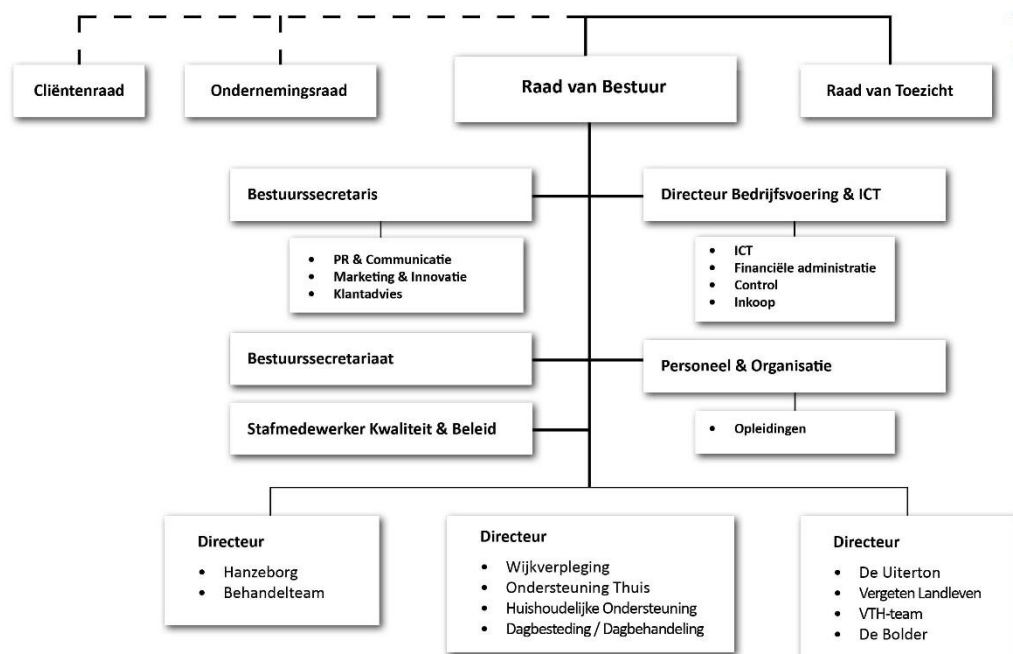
Cliëntenraad

Ondernemingsraad

Raad van Bestuur

Raad van Toezicht

Bestuurssecretaris

- PR & Communicatie
- Marketing & Innovatie
- Klantadvies

Directeur Bedrijfsvoering & ICT

- ICT
- Financiële administratie
- Control
- Inkoop

Bestuurssecretariaat

Personeel & Organisatie

- Opleidingen

Stafmedewerker Kwaliteit & Beleid

Directeur
- Hanzeborg
- Behandelteam

Directeur
- Wijkverpleging
- Ondersteuning Thuis
- Huishoudelijke Ondersteuning
- Dagbesteding / Dagbehandeling

Directeur
- De Uiterton
- Vergeten Landleven
- VTH-team
- De Bolder